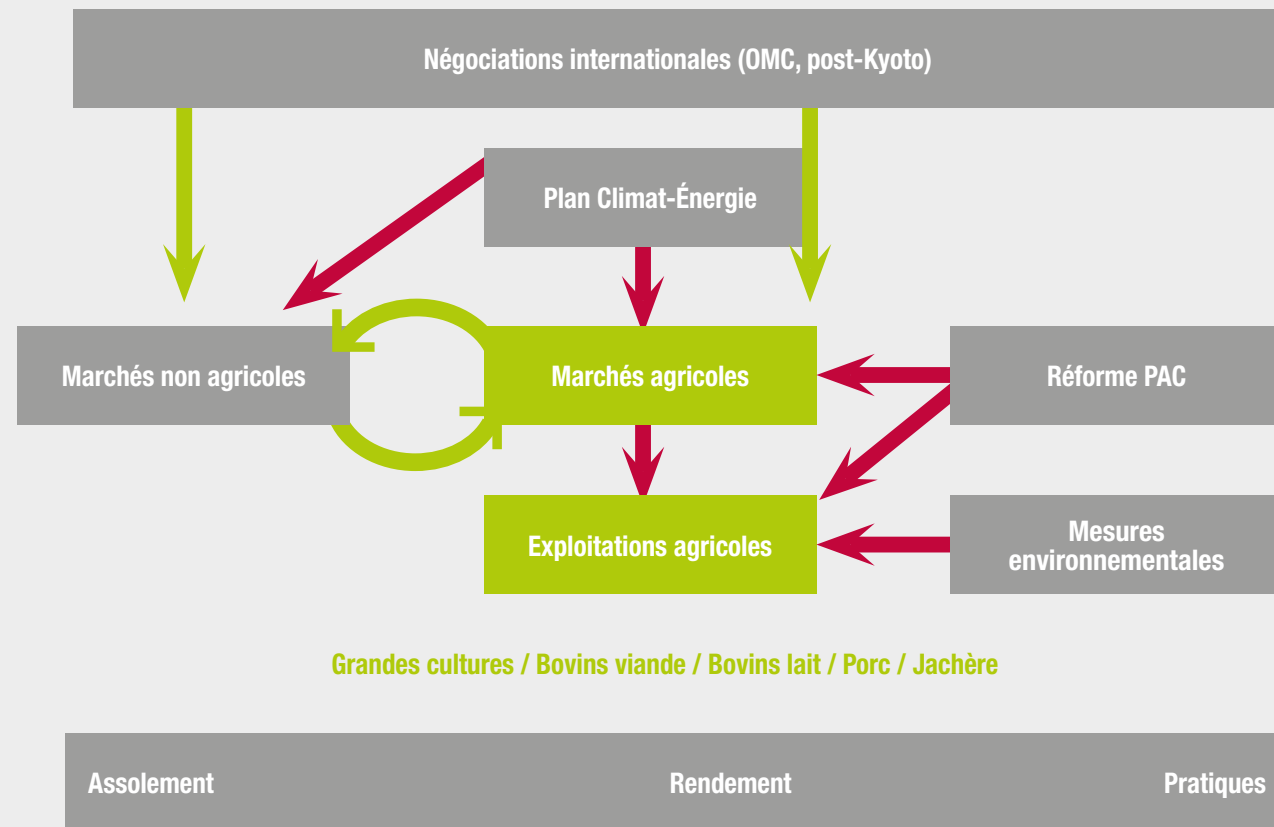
Négociations internationales (OMC, post-Kyoto)

Plan Climat-Énergie

Marchés non agricoles

Marchés agricoles

Réforme PAC

Exploitations agricoles

Mesures environnementales

Grandes cultures / Bovins viande / Bovins lait / Porc / Jachère

Assolement

Rendement

Pratiques